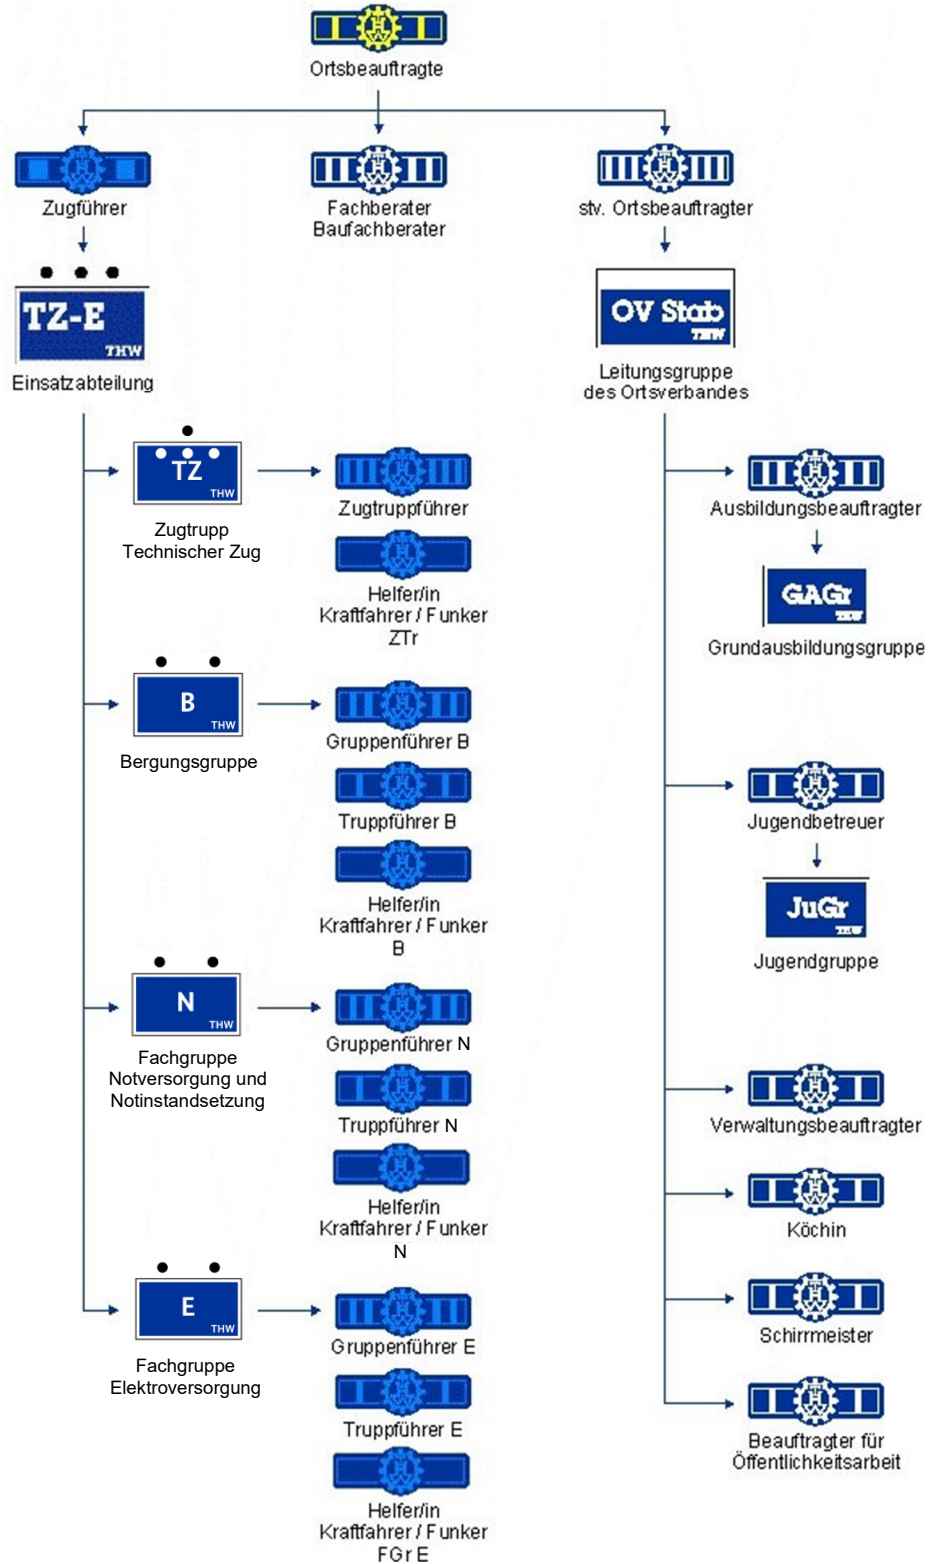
Ortsbeauftragte

Zugführer

Fachberater
Baufachberater

stv. Ortsbeauftragter

TZ-E
THW
Einsatzabteilung

OV Stab
THW
Leitungsgruppe des Ortsverbandes

TZ
THW
Zugtrupp
Technischer Zug

Zugtruppführer

Helfer/in
Kraftfahrer / Funker
ZTr

Ausbildungsbeauftragter

GAGr
THW
Grundausbildungsgruppe

B
THW
Bergungsgruppe

Gruppenführer B

Truppführer B

Helfer/in
Kraftfahrer / Funker
B

Jugendbetreuer

JuGr
THW
Jugendgruppe

N
THW
Fachgruppe
Notversorgung und
Notinstandsetzung

Gruppenführer N

Truppführer N

Helfer/in
Kraftfahrer / Funker
N

Verwaltungsbeauftragter

Köchin

Schirrmeister

E
THW
Fachgruppe
Elektroversorgung

Gruppenführer E

Truppführer E

Helfer/in
Kraftfahrer / Funker
FGr E

Beauftragter für
Öffentlichkeitsarbeit